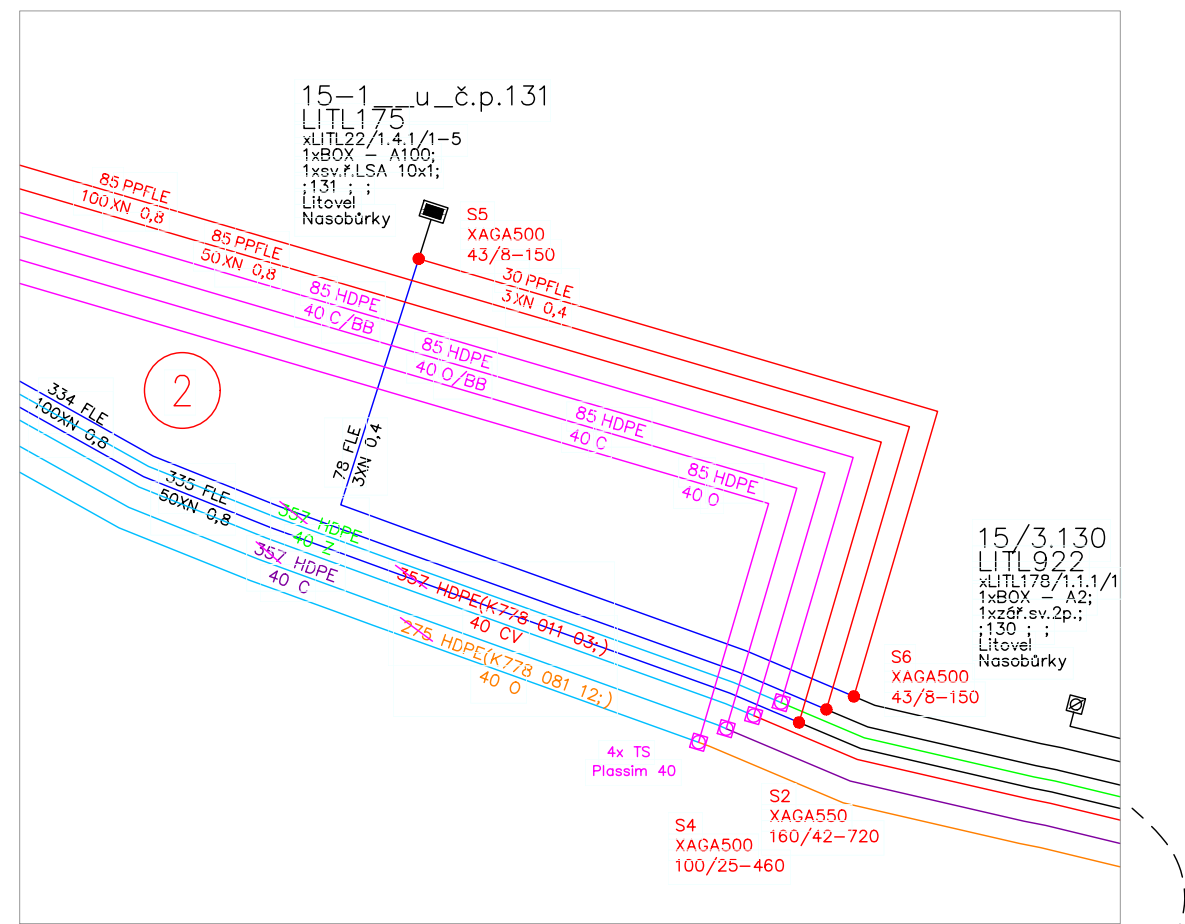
15-1__u_č.p.131
LITL175
xLITL22/1.4.1/1-5
1xBOX - A100;
1xsv.ř.LSA 10x1;
;131 ; ;
Litovel
Nasobůrky

S5
XAGA500
43/8-150

85 PPFLE
100XN 0,8

85 PPFLE
50XN 0,8

30 PPFLE
3XN 0,4

85 HDPE
40 C/BB

85 HDPE
40 O/BB

85 HDPE
40 C

85 HDPE
40 O

2

334 FLE
100XN 0,8

73 FLE
3XN 0,4

335 FLE
50XN 0,8

357 HDPE
40 Z

357 HDPE
40 C

357 HDPE(K778 011 03;)
40 CV

275 HDPE(K778 081 12;)
40 O

15/3.130
LITL922
xLITL178/1.1.1/1
1xBOX - A2;
1xzář.sv.2p.;
;130 ; ;
Litovel
Nasobůrky

S6
XAGA500
43/8-150

4x TS
Plassim 40

S2
XAGA550
160/42-720

S4
XAGA500
100/25-460